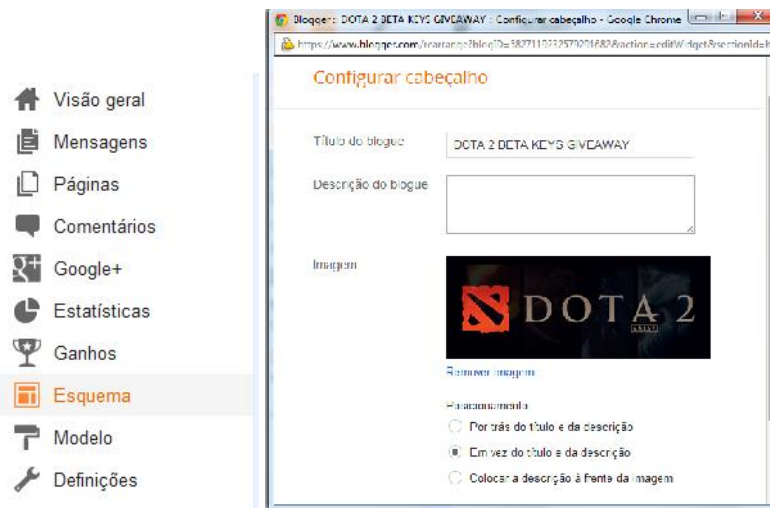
Visão geral
Mensagens
Páginas
Comentários
Google+
Estatísticas
Ganhos
Esquema
Modelo
Definições

Blogger: DOTA 2 BETA KEYS GIVEAWAY : Configurar cabeçalho - Google Chrome
https://www.blogger.com/rearrange?blogID=3827110232579201682&action=editWidget&sectionId=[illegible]

Configurar cabeçalho

Título do blogue
DOTA 2 BETA KEYS GIVEAWAY

Descrição do blogue

Imagem

DOTA 2

Remover imagem

Posicionamento
Por trás do título e da descrição
Em vez do título e da descrição
Colocar a descrição à frente da imagem